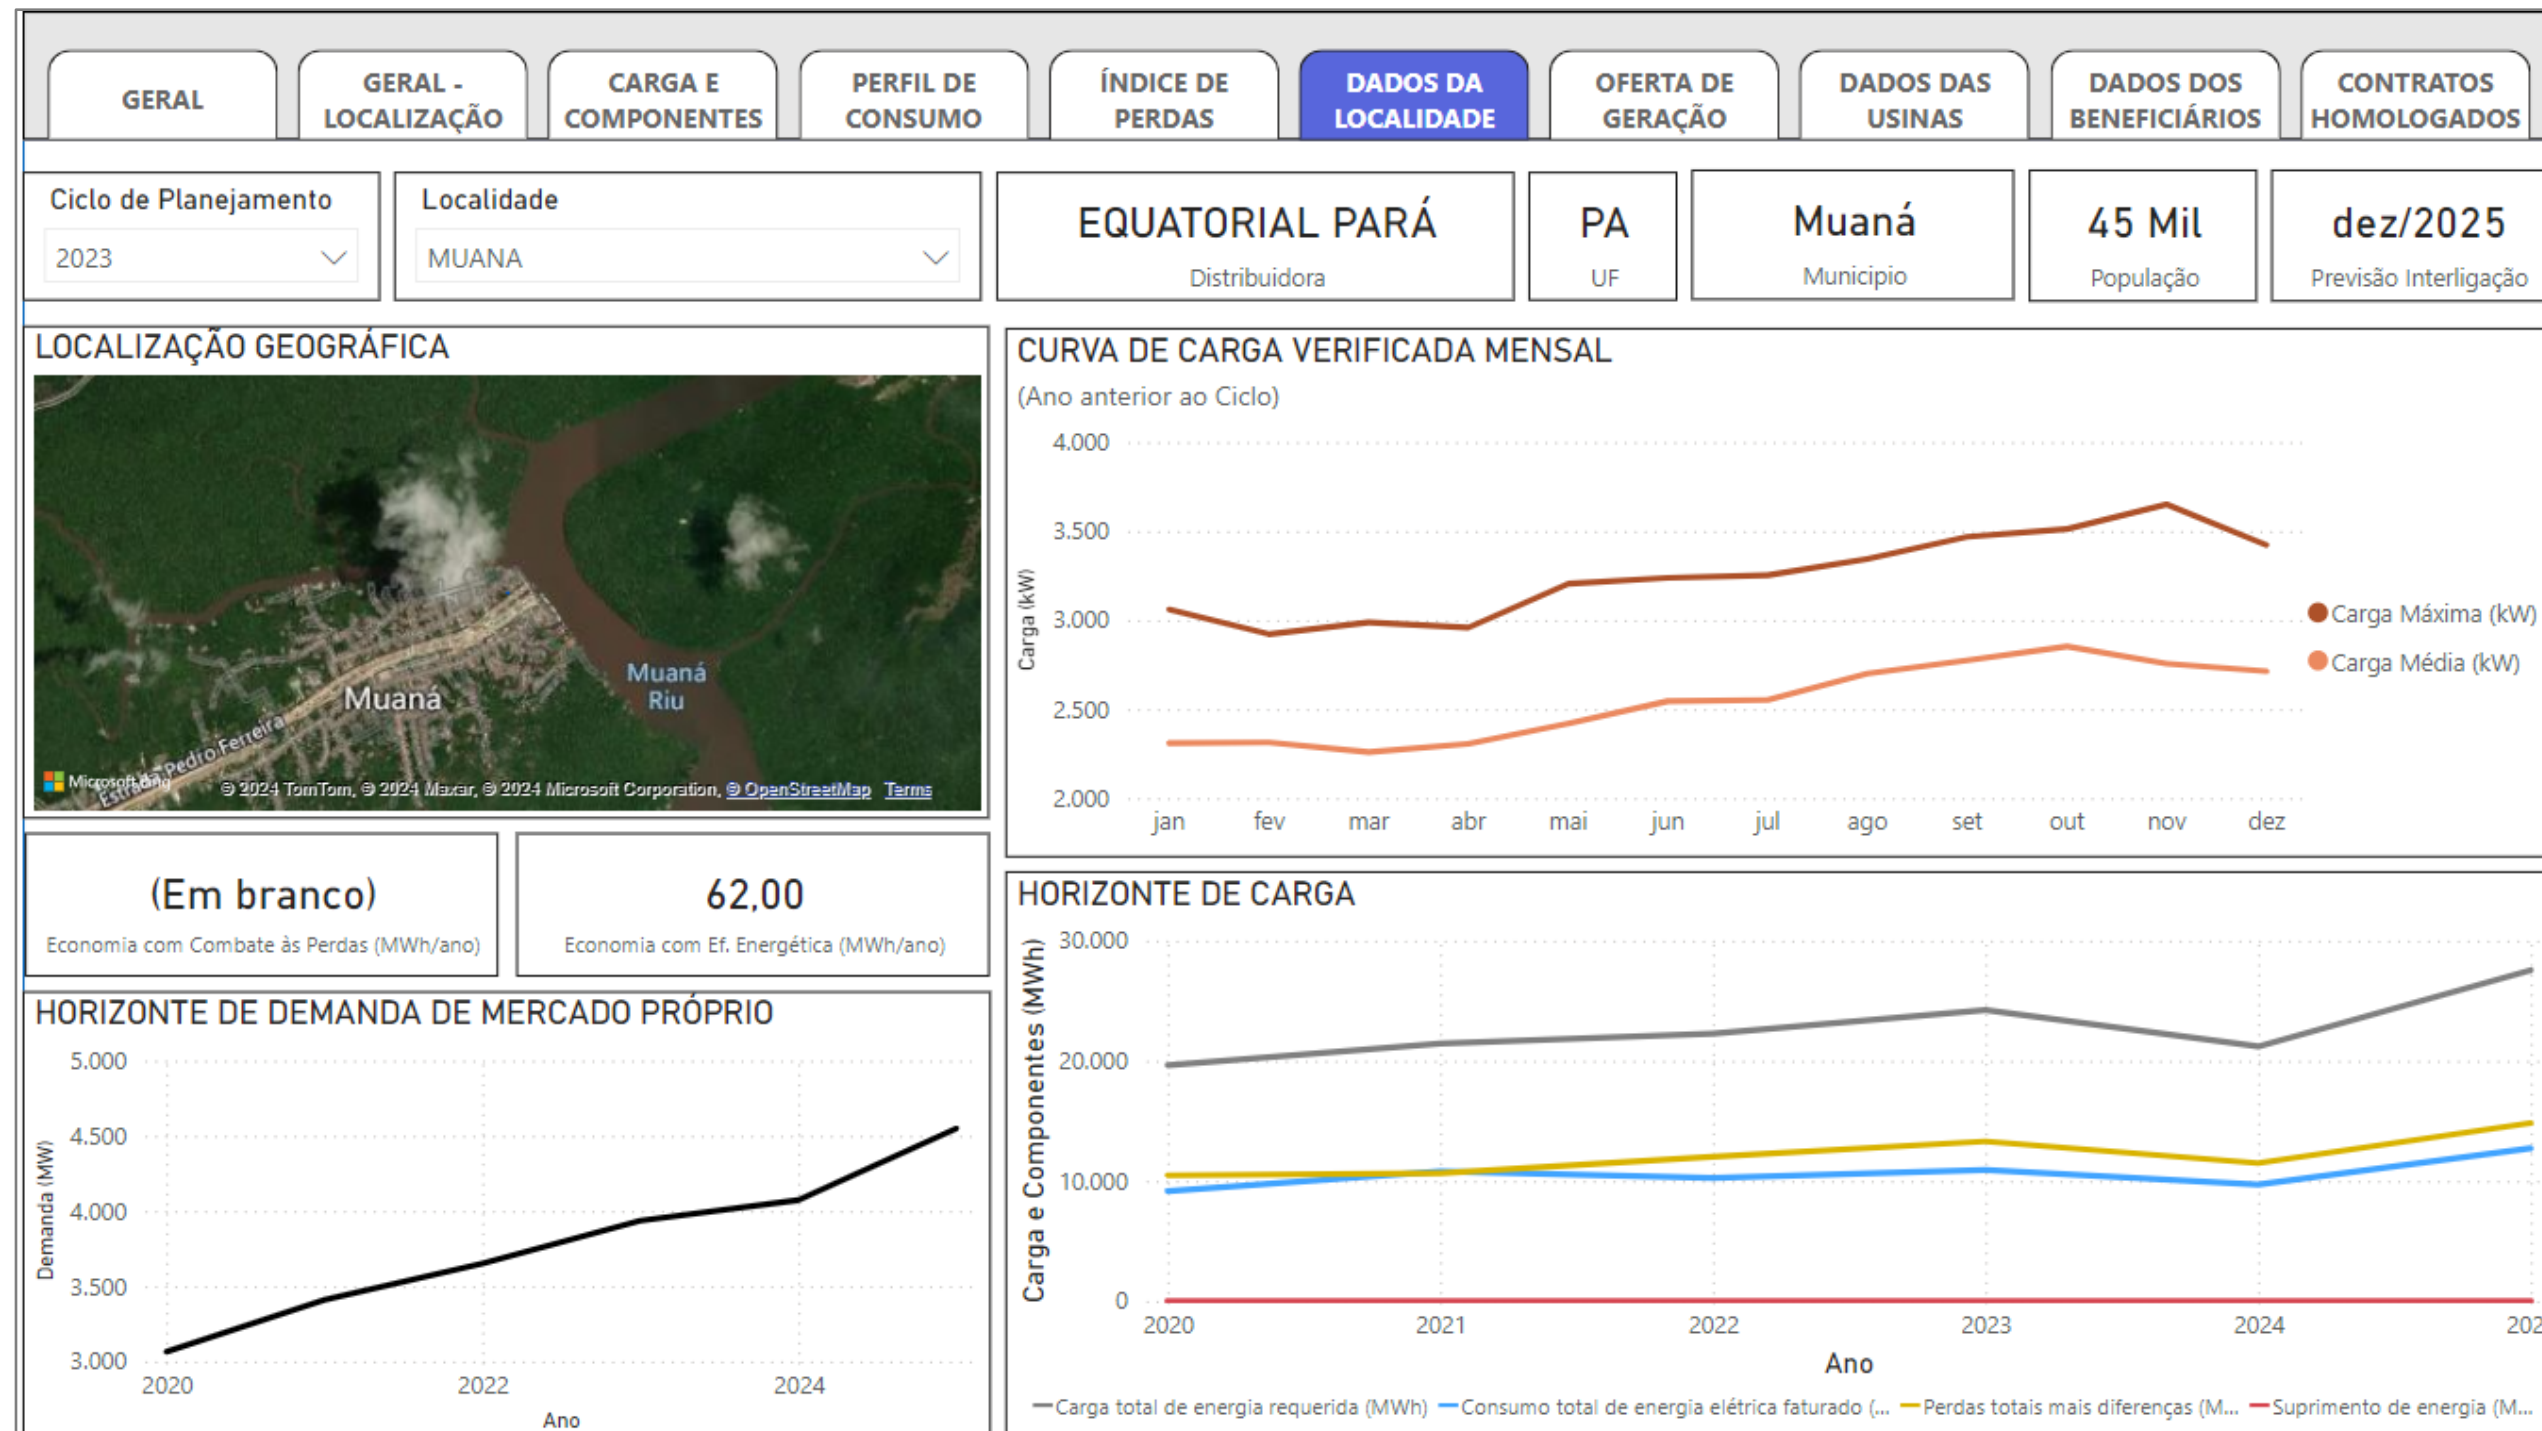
GERAL | GERAL - LOCALIZAÇÃO | CARGA E COMPONENTES | PERFIL DE CONSUMO | ÍNDICE DE PERDAS | DADOS DA LOCALIDADE | OFERTA DE GERAÇÃO | DADOS DAS USINAS | DADOS DOS BENEFICIÁRIOS | CONTRATOS HOMOLOGADOS

Ciclo de Planejamento
2023

Localidade
MUANA

EQUATORIAL PARÁ
Distribuidora

PA
UF

Muaná
Municipio

45 Mil
População

dez/2025
Previsão Interligação

LOCALIZAÇÃO GEOGRÁFICA

Muaná
Muaná Riu
Estrada Pedro Ferreira
Microsoft Bing
© 2024 TomTom, © 2024 Maxar, © 2024 Microsoft Corporation, © OpenStreetMap Terms

CURVA DE CARGA VERIFICADA MENSAL
(Ano anterior ao Ciclo)

4.000
3.500
3.000
2.500
2.000
Carga (kW)
jan fev mar abr mai jun jul ago set out nov dez
Carga Máxima (kW)
Carga Média (kW)

(Em branco)
Economia com Combate às Perdas (MWh/ano)

62,00
Economia com Ef. Energética (MWh/ano)

HORIZONTE DE DEMANDA DE MERCADO PRÓPRIO

5.000
4.500
4.000
3.500
3.000
Demanda (MW)
2020 2022 2024
Ano

HORIZONTE DE CARGA

30.000
20.000
10.000
0
Carga e Componentes (MWh)
2020 2021 2022 2023 2024 202
Ano

Carga total de energia requerida (MWh) Consumo total de energia elétrica faturado (... Perdas totais mais diferenças (M... Suprimento de energia (M...